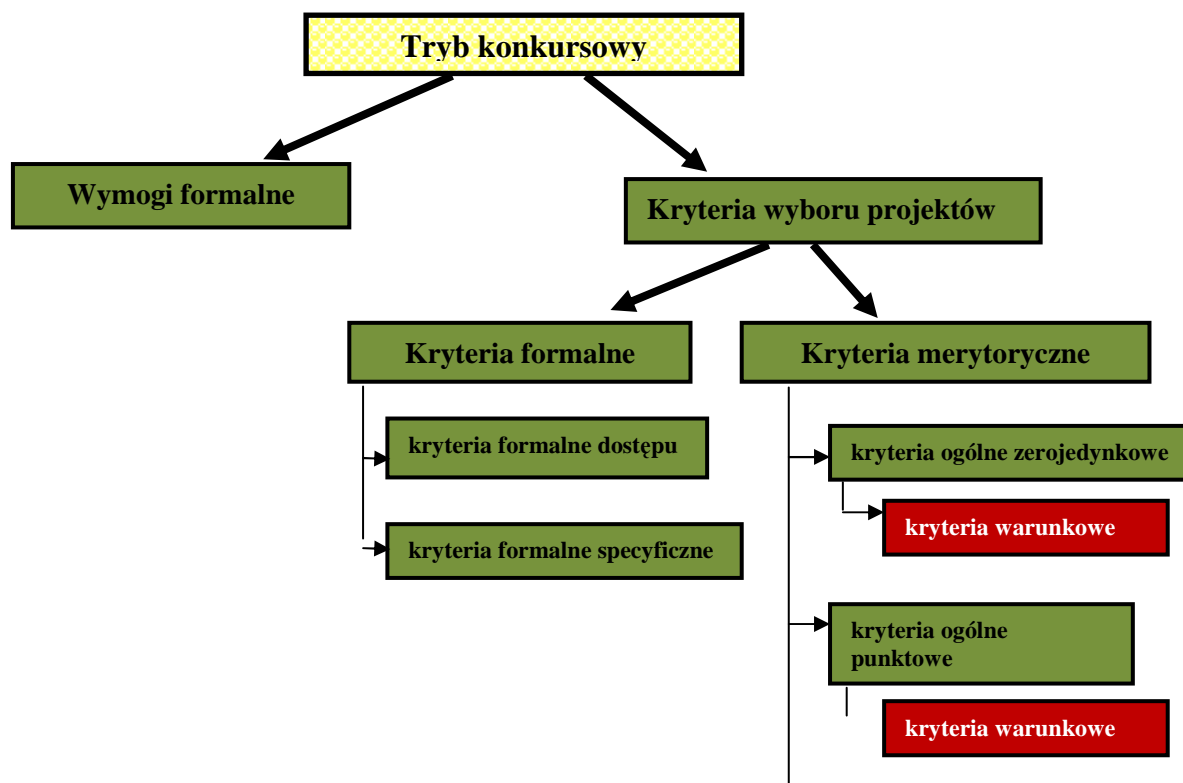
Tryb konkursowy

Wymogi formalne

Kryteria wyboru projektów

Kryteria formalne

Kryteria merytoryczne

kryteria formalne dostępu

kryteria formalne specyficzne

kryteria ogólne zerojedynkowe

kryteria warunkowe

kryteria ogólne punktowe

kryteria warunkowe